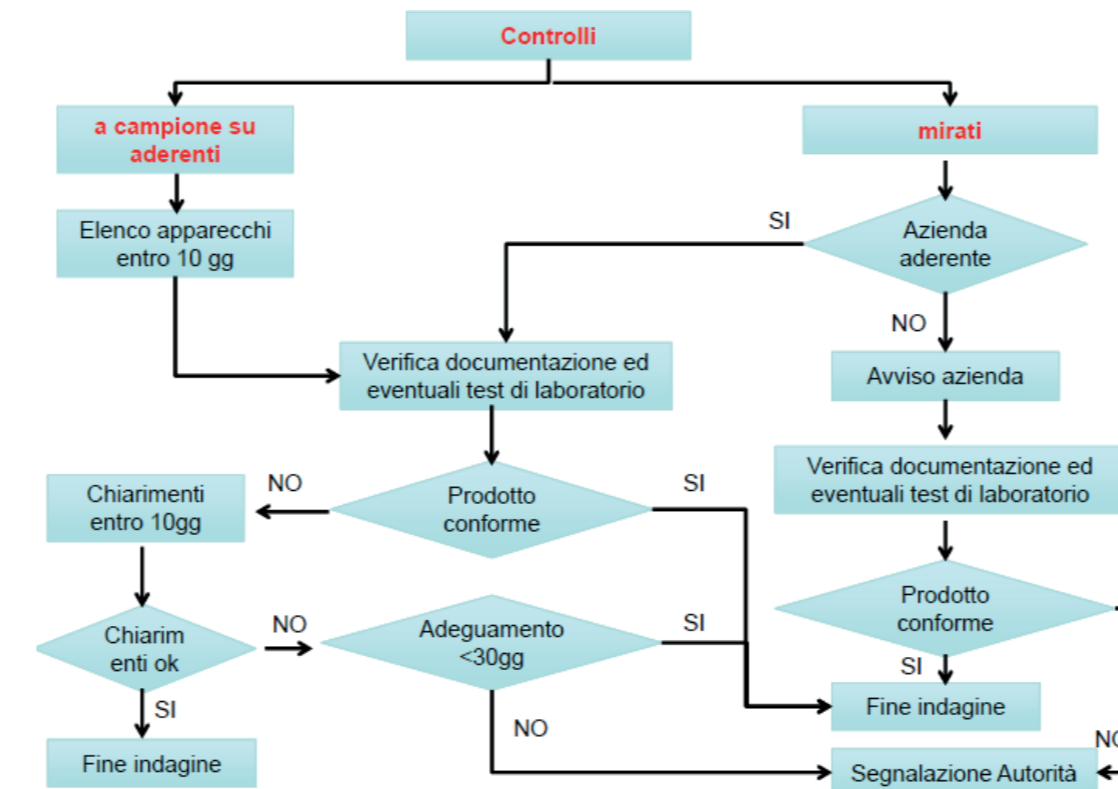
Controlli

a campione su aderenti

mirati

Elenco apparecchi entro 10 gg

SI

Azienda aderente

NO

Verifica documentazione ed eventuali test di laboratorio

Avviso azienda

Verifica documentazione ed eventuali test di laboratorio

Chiarimenti entro 10gg

NO

Prodotto conforme

SI

Prodotto conforme

Chiarim enti ok

NO

Adeguamento <30gg

SI

SI

SI

Fine indagine

NO

Fine indagine

Segnalazione Autorità

NO